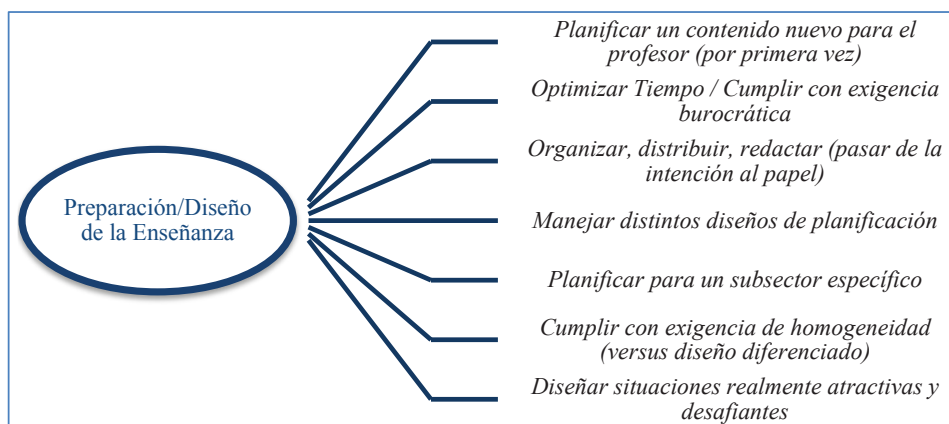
Preparación/Diseño de la Enseñanza

Planificar un contenido nuevo para el profesor (por primera vez)

Optimizar Tiempo / Cumplir con exigencia burocrática

Organizar, distribuir, redactar (pasar de la intención al papel)

Manejar distintos diseños de planificación

Planificar para un subsector específico

Cumplir con exigencia de homogeneidad (versus diseño diferenciado)

Diseñar situaciones realmente atractivas y desafiantes